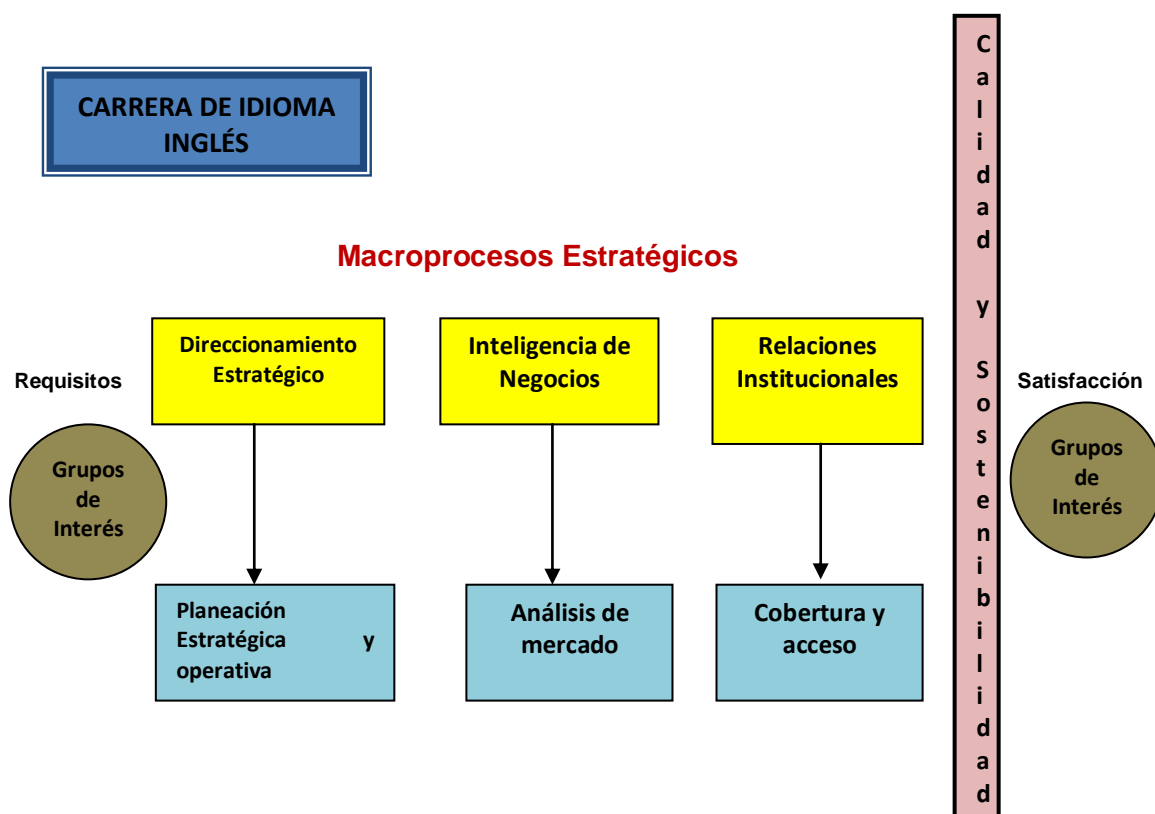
CARRERA DE IDIOMA INGLÉS

Macroprocesos Estratégicos

Requisitos

Grupos de Interés

Direccionamiento Estratégico

Planeación Estratégica y operativa

Inteligencia de Negocios

Análisis de mercado

Relaciones Institucionales

Cobertura y acceso

Calidad y Sostenibilidad

Satisfacción

Grupos de Interés